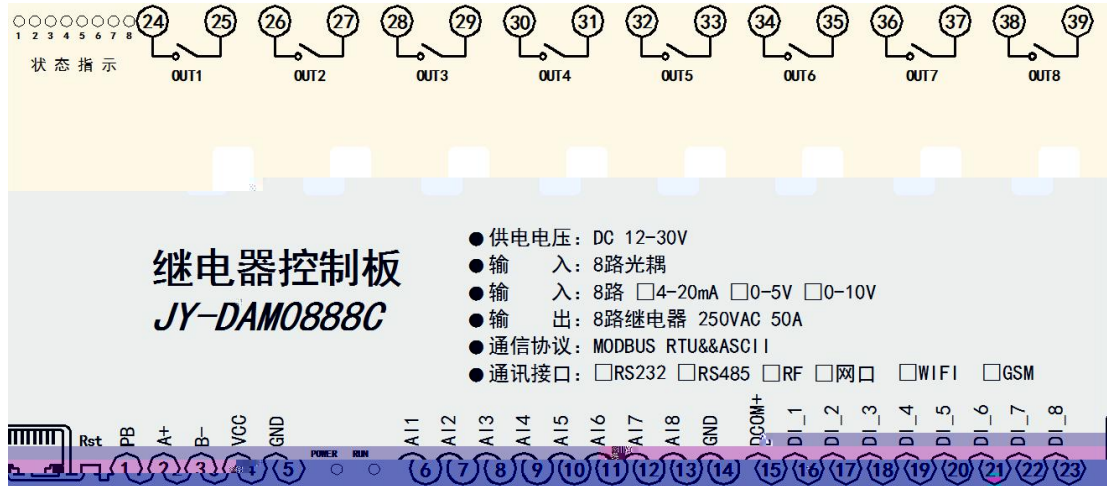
1 2 3 4 5 6 7 8
状态指示

24 25 OUT1
26 27 OUT2
28 29 OUT3
30 31 OUT4
32 33 OUT5
34 35 OUT6
36 37 OUT7
38 39 OUT8

继电器控制板
JY-DAM0888C

● 供电电压：DC 12-30V
● 输　入：8路光耦
● 输　入：8路 □4-20mA □0-5V □0-10V
● 输　出：8路继电器 250VAC 50A
● 通信协议：MODBUS RTU&&ASCII
● 通讯接口：□RS232 □RS485 □RF □网口 □WIFI □GSM

Rst PB A+ B- VCC GND POWER RUN AI1 AI2 AI3 AI4 AI5 AI6 AI7 AI8 GND DCOM+ DI_1 DI_2 DI_3 DI_4 DI_5 DI_6 DI_7 DI_8

1 2 3 4 5 6 7 8 9 10 11 12 13 14 15 16 17 18 19 20 21 22 23